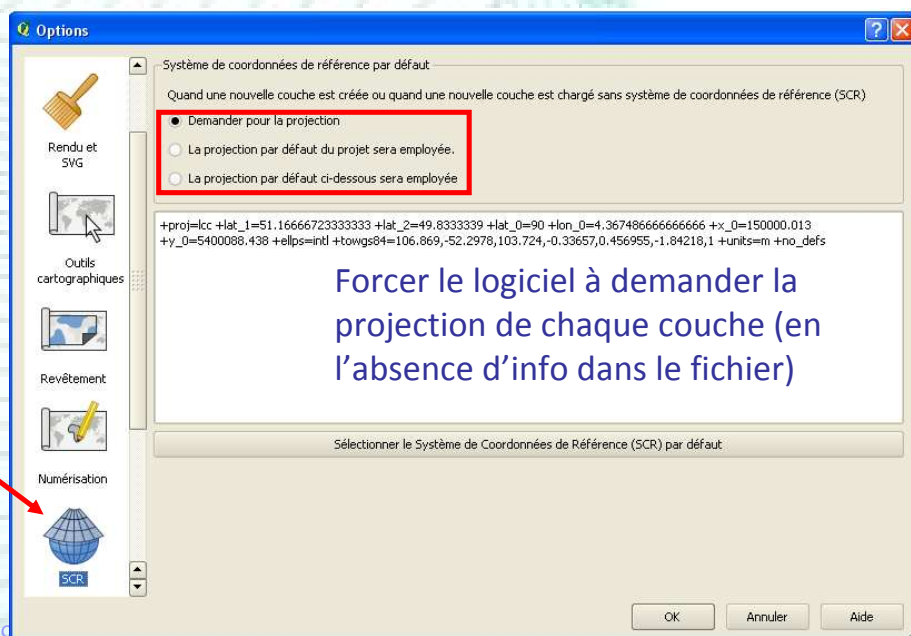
Options

Rendu et SVG

Outils cartographiques

Revêtement

Numérisation

SCR

Système de coordonnées de référence par défaut

Quand une nouvelle couche est créée ou quand une nouvelle couche est chargé sans système de coordonnées de référence (SCR)

Demander pour la projection

La projection par défaut du projet sera employée.

La projection par défaut ci-dessous sera employée

+proj=lcc +lat_1=51.16666723333333 +lat_2=49.8333339 +lat_0=90 +lon_0=4.367486666666666 +x_0=150000.013 +y_0=5400088.438 +ellps=intl +towgs84=106.869,-52.2978,103.724,-0.33657,0.456955,-1.84218,1 +units=m +no_defs

Forcer le logiciel à demander la projection de chaque couche (en l'absence d'info dans le fichier)

Sélectionner le Système de Coordonnées de Référence (SCR) par défaut

OK

Annuler

Aide